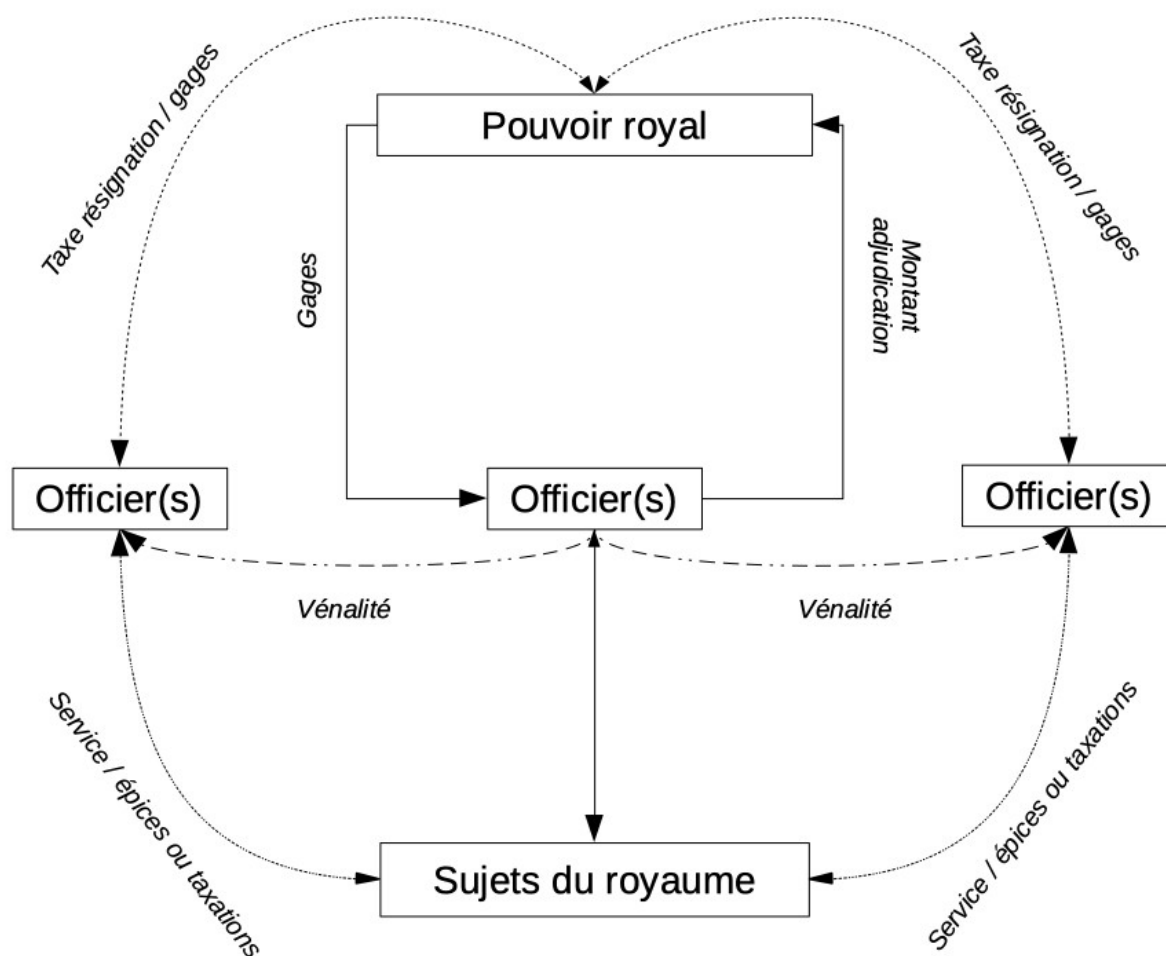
Taxe résignation / gages

Pouvoir royal

Taxe résignation / gages

Gages

Montant adjudication

Officier(s)

Officier(s)

Officier(s)

Vénalité

Vénalité

Service / épices ou taxations

Sujets du royaume

Service / épices ou taxations